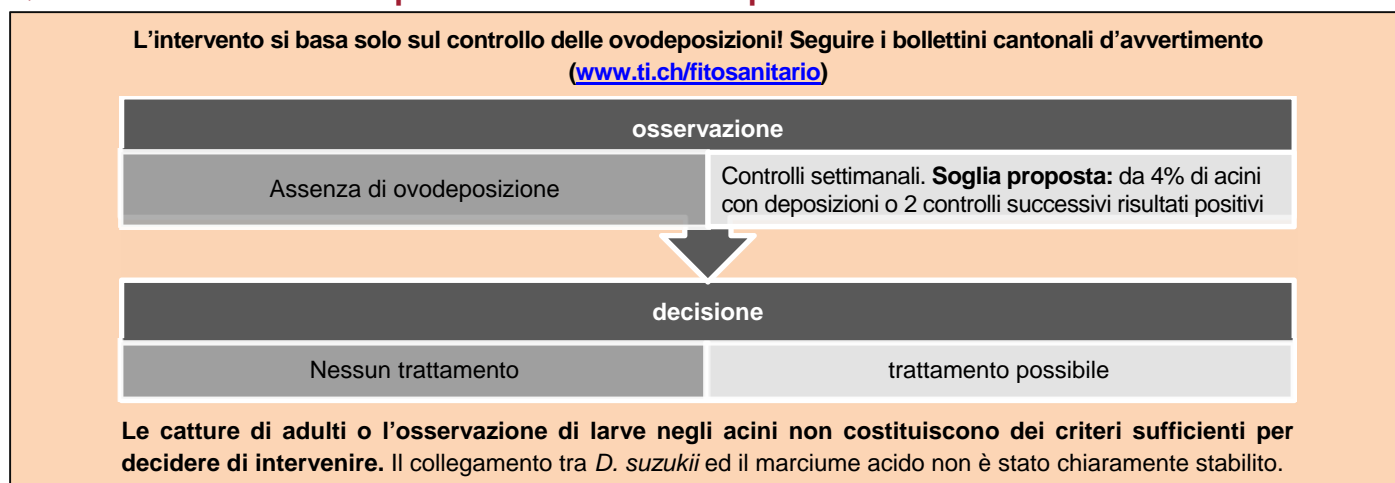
L’intervento si basa solo sul controllo delle ovodeposizioni! Seguire i bollettini cantonali d’avvertimento (www.ti.ch/fitosanitario)

| osservazione | |
|---|---|
| Assenza di ovodeposizione | Controlli settimanali. **Soglia proposta:** da 4% di acini con deposizioni o 2 controlli successivi risultati positivi |

| decisione | |
|---|---|
| Nessun trattamento | trattamento possibile |

**Le catture di adulti o l’osservazione di larve negli acini non costituiscono dei criteri sufficienti per decidere di intervenire.** Il collegamento tra *D. suzukii* ed il marciume acido non è stato chiaramente stabilito.